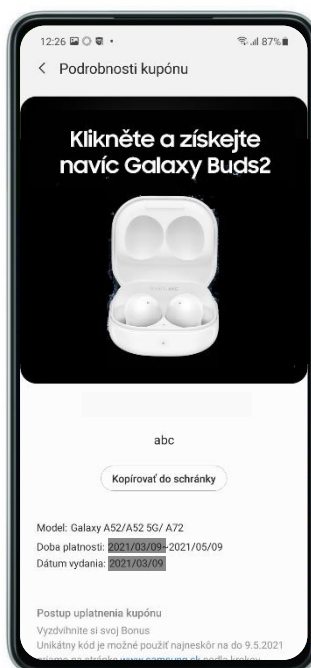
12:26 87%

< Podrobnosti kupónu

Klikněte a získejte navíc Galaxy Buds2

abc

Kopírovať do schránky

Model: Galaxy A52/A52 5G/ A72
Doba platnosti: 2021/03/09~2021/05/09
Dátum vydania: 2021/03/09

Postup uplatnenia kupónu
Vyzdvihnite si svoj Bonus
Unikátny kód je možné použiť najneskôr na do 9.5.2021 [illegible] www.samsung.sk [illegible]